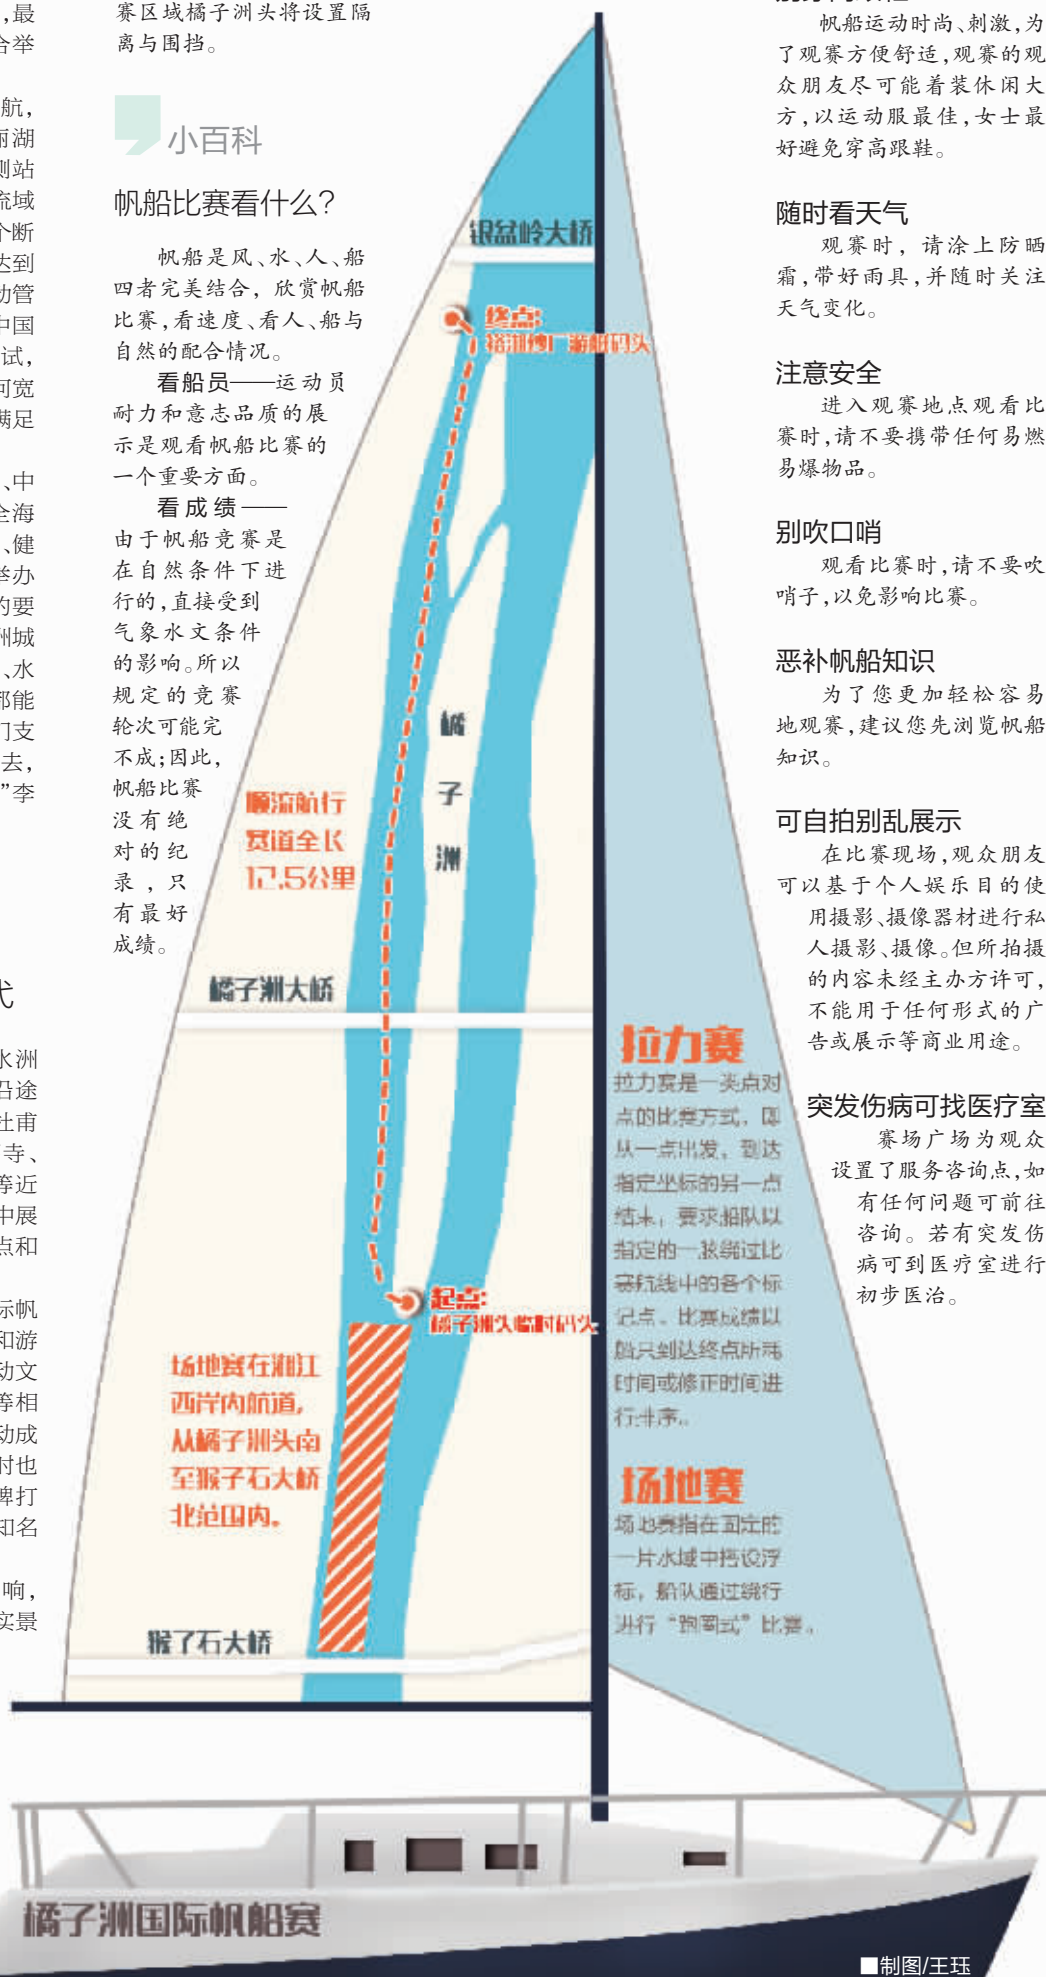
，最
合举

航，
雨湖
测站
流域
个断
达到
动管
中国
试，
可宽
满足

、中
全海
、健
举办
的要
洲城
、水
都能
门支
去，
”李

式

水洲
沿途
杜甫
寺、
靠近
中展
点和

示帆
和游
动文
旁相
动成
时也
牌打
知名

响，
实景

赛区域橘子洲头将设置隔离与围挡。

小百科

帆船比赛看什么？

帆船是风、水、人、船四者完美结合，欣赏帆船比赛，看速度、看人、船与自然的配合情况。

看船员——运动员耐力和意志品质的展示是观看帆船比赛的一个重要方面。

看成绩——由于帆船竞赛是在自然条件下进行的，直接受到气象水文条件的影响。所以规定的竞赛轮次可能完不成；因此，帆船比赛没有绝对的纪录，只有最好成绩。

银盆岭大桥

终点：
裕湘纱厂游船码头

橘
子
洲

顺流航行
赛道全长
12.5公里

橘子洲大桥

起点：
橘子洲头临时码头

场地赛在湘江西岸内航道，从橘子洲头南至猴子石大桥北范围内。

猴子石大桥

拉力赛
拉力赛是一类点对点的比赛方式，即从一点出发，到达指定坐标的另一点结束，要求船队以指定的一致绕过比赛航线中的各个标记点。比赛成绩以船只到达终点所用时间或修正时间进行排序。

场地赛
场地赛指在固定的一片水域中挡设浮标，船队通过绕行进行“绕圈式”比赛。

帆船运动时尚、刺激，为了观赛方便舒适，观赛的观众朋友尽可能着装休闲大方，以运动服最佳，女士最好避免穿高跟鞋。

随时看天气
观赛时，请涂上防晒霜，带好雨具，并随时关注天气变化。

注意安全
进入观赛地点观看比赛时，请不要携带任何易燃易爆物品。

别吹口哨
观看比赛时，请不要吹哨子，以免影响比赛。

恶补帆船知识
为了您更加轻松容易地观赛，建议您先浏览帆船知识。

可自拍别乱展示
在比赛现场，观众朋友可以基于个人娱乐目的使用摄影、摄像器材进行私人摄影、摄像。但所拍摄的内容未经主办方许可，不能用于任何形式的广告或展示等商业用途。

突发伤病可找医疗室
赛场广场为观众设置了服务咨询点，如有任何问题可前往咨询。若有突发伤病可到医疗室进行初步医治。

橘子洲国际帆船赛

■制图/王珏